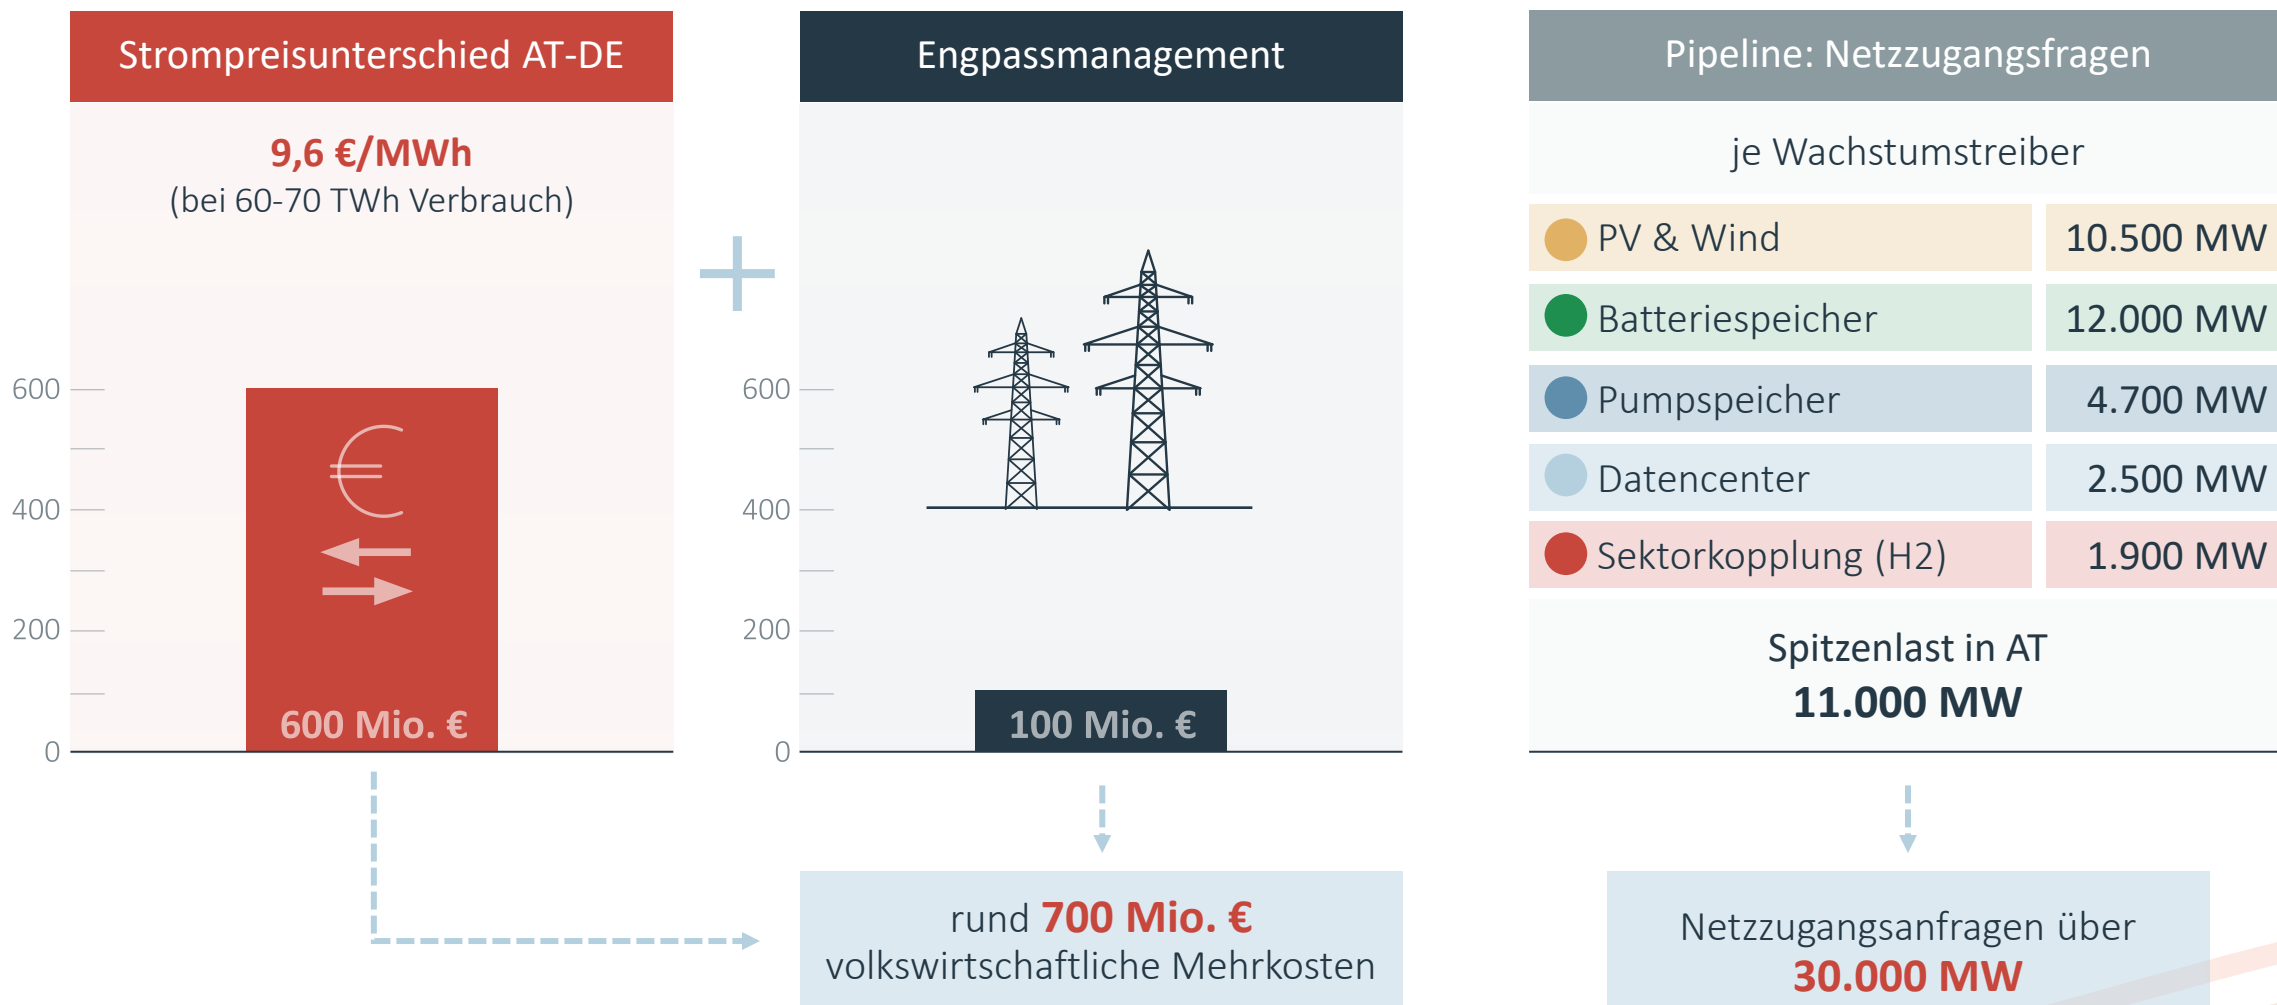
Strompreisunterschied AT-DE

9,6 €/MWh
(bei 60-70 TWh Verbrauch)

600
400
200
0

600 Mio. €

+

Engpassmanagement

600
400
200
0

100 Mio. €

rund 700 Mio. €
volkswirtschaftliche Mehrkosten

Pipeline: Netzzugangsfragen

je Wachstumstreiber

| | |
|---|---|
| PV & Wind | 10.500 MW |
| Batteriespeicher | 12.000 MW |
| Pumpspeicher | 4.700 MW |
| Datencenter | 2.500 MW |
| Sektorkopplung (H2) | 1.900 MW |

Spitzenlast in AT
11.000 MW

Netzzugangsanfragen über
30.000 MW